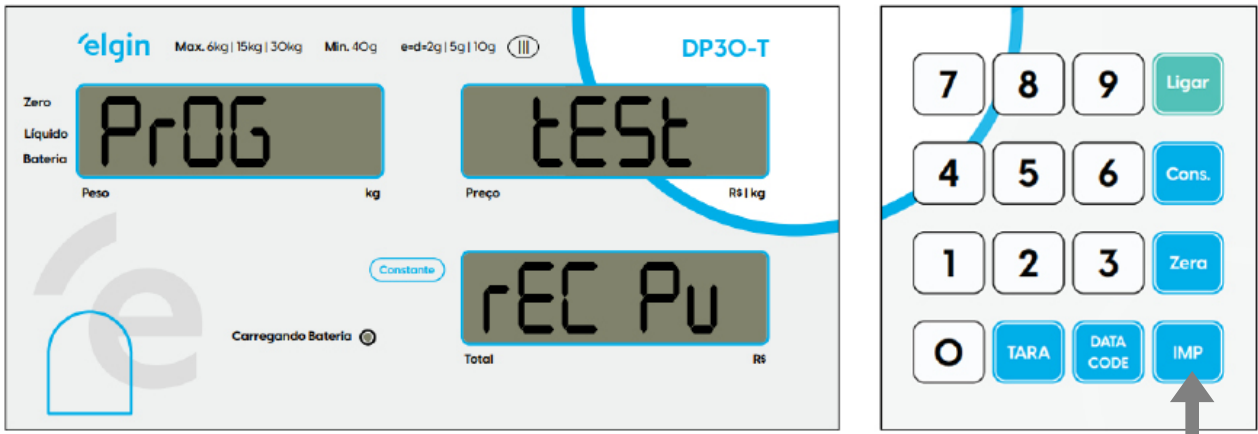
elgin Max. 6kg | 15kg | 30kg Min. 40g e=d=2g | 5g | 10g III DP30-T

Zero
Líquido
Bateria

PrOG

Peso kg

tESt

Preço R$ | kg

Constante

rEC Pu

Total R$

Carregando Bateria

7 8 9 Ligar
4 5 6 Cons.
1 2 3 Zera
0 TARA DATA CODE IMP